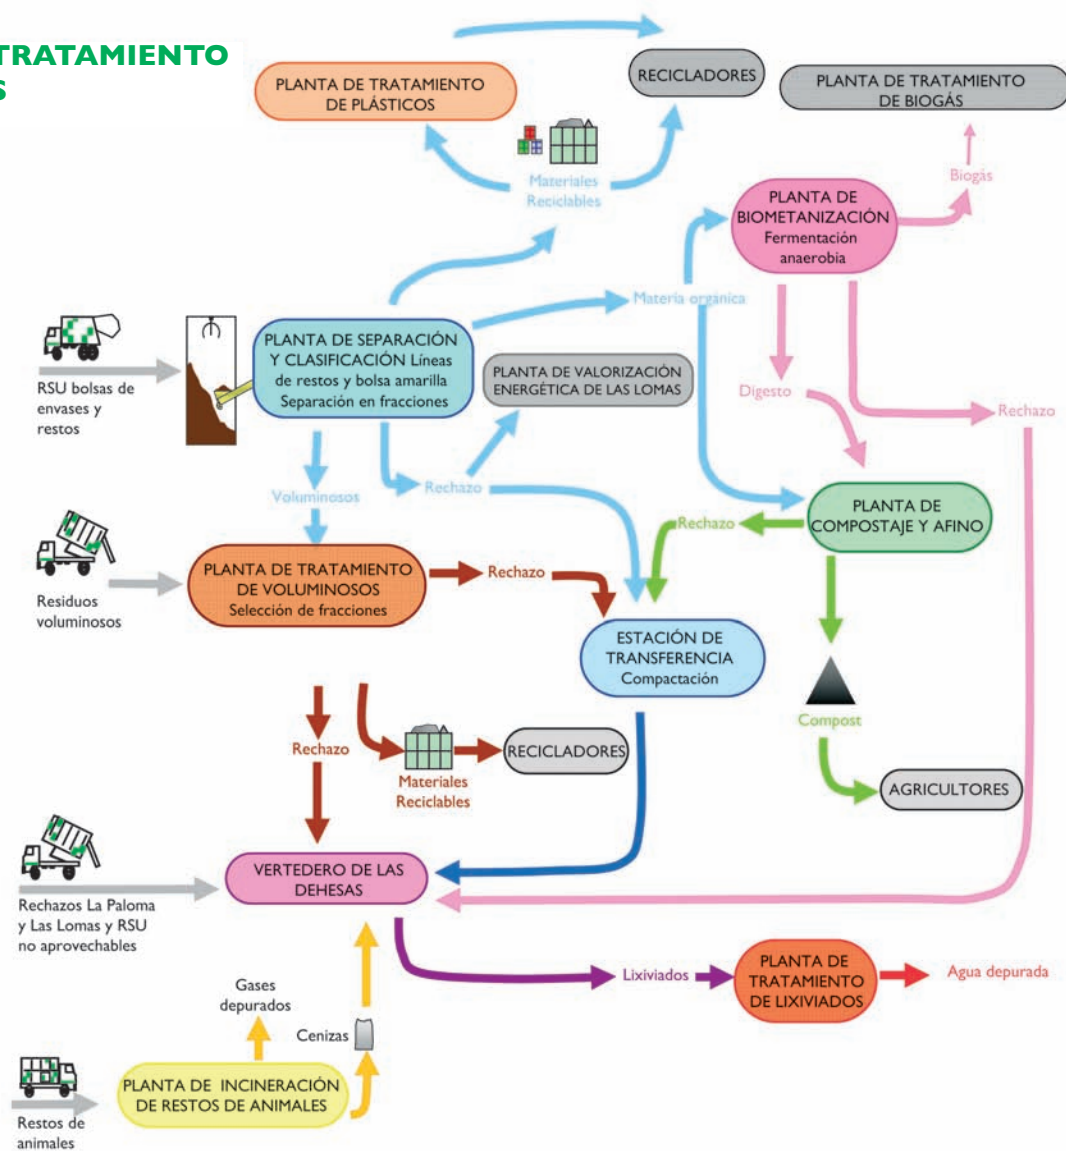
TRATAMIENTO
S

PLANTA DE TRATAMIENTO DE PLÁSTICOS

RECICLADORES

PLANTA DE TRATAMIENTO DE BIOGÁS

Materiales Reciclables

Biogás

PLANTA DE BIOMETANIZACIÓN Fermentación anaerobia

Materia orgánica

RSU bolsas de envases y restos

PLANTA DE SEPARACIÓN Y CLASIFICACIÓN Líneas de restos y bolsa amarilla Separación en fracciones

PLANTA DE VALORIZACIÓN ENERGÉTICA DE LAS LOMAS

Digesto

Rechazo

Voluminosos

Rechazo

Rechazo

PLANTA DE COMPOSTAJE Y AFINO

Residuos voluminosos

PLANTA DE TRATAMIENTO DE VOLUMINOSOS Selección de fracciones

Rechazo

ESTACIÓN DE TRANSFERENCIA Compactación

Compost

Rechazo

RECICLADORES

Materiales Reciclables

AGRICULTORES

Rechazos La Paloma y Las Lomas y RSU no aprovechables

VERTEDERO DE LAS DEHESAS

Gases depurados

Lixiviados

PLANTA DE TRATAMIENTO DE LIXIVIADOS

Agua depurada

Cenizas

Restos de animales

PLANTA DE INCINERACIÓN DE RESTOS DE ANIMALES